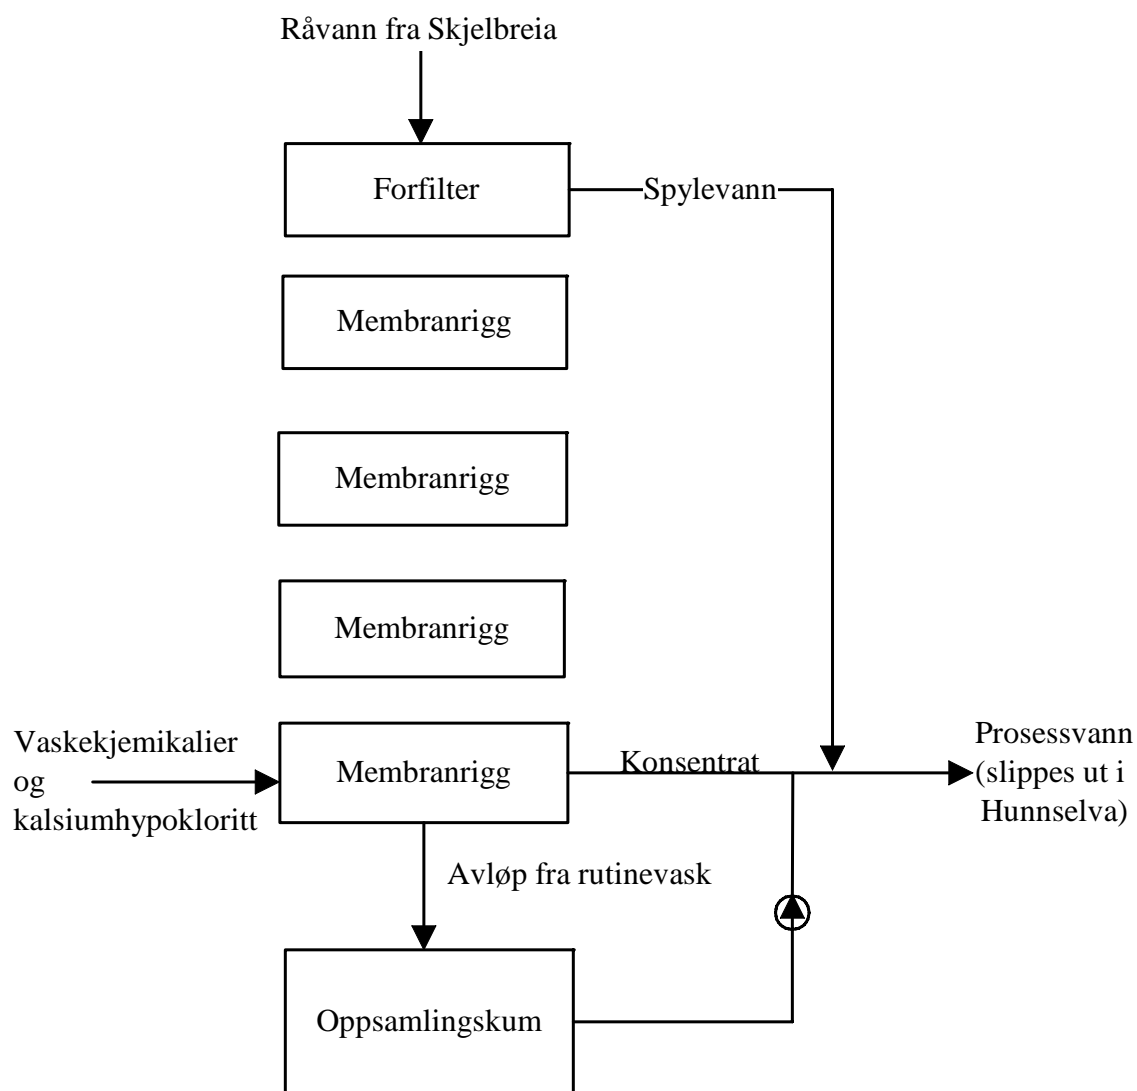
Råvann fra Skjelbreia

Forfilter

Spylevann

Membranrigg

Membranrigg

Membranrigg

Vaskekjemikalier og kalsiumhypokloritt

Membranrigg

Konsentrat

Prosessvann (slippes ut i Hunnselva)

Avløp fra rutinevask

Oppsamlingskum